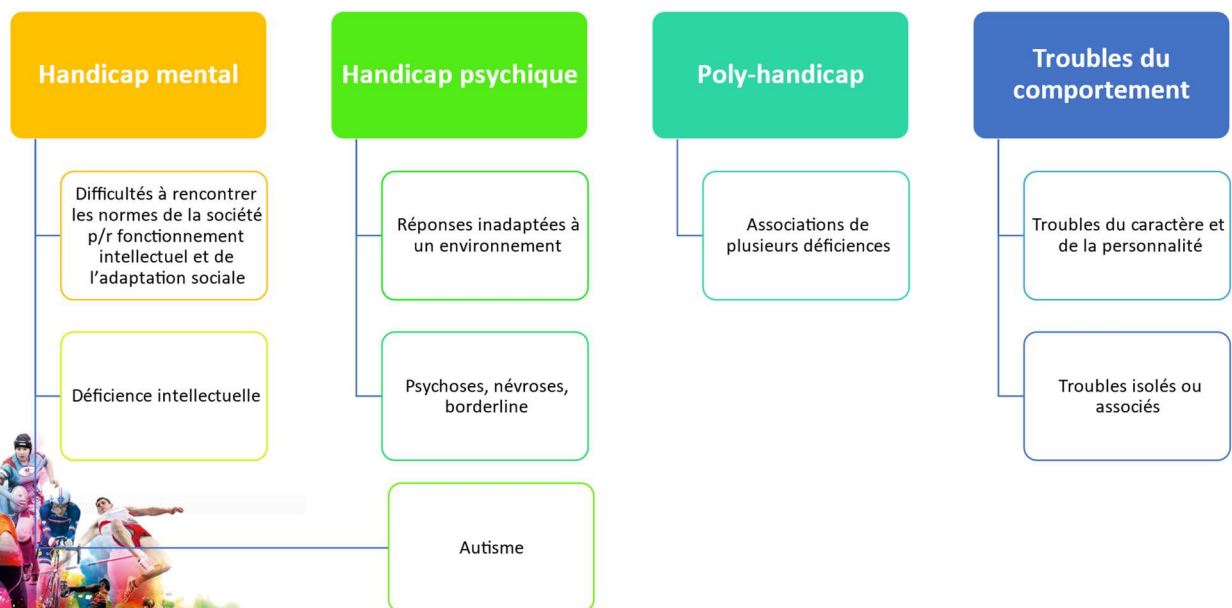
Handicap mental

Difficultés à rencontrer les normes de la société p/r fonctionnement intellectuel et de l'adaptation sociale

Déficience intellectuelle

Autisme

Handicap psychique

Réponses inadaptées à un environnement

Psychoses, névroses, borderline

Poly-handicap

Associations de plusieurs déficiences

Troubles du comportement

Troubles du caractère et de la personnalité

Troubles isolés ou associés